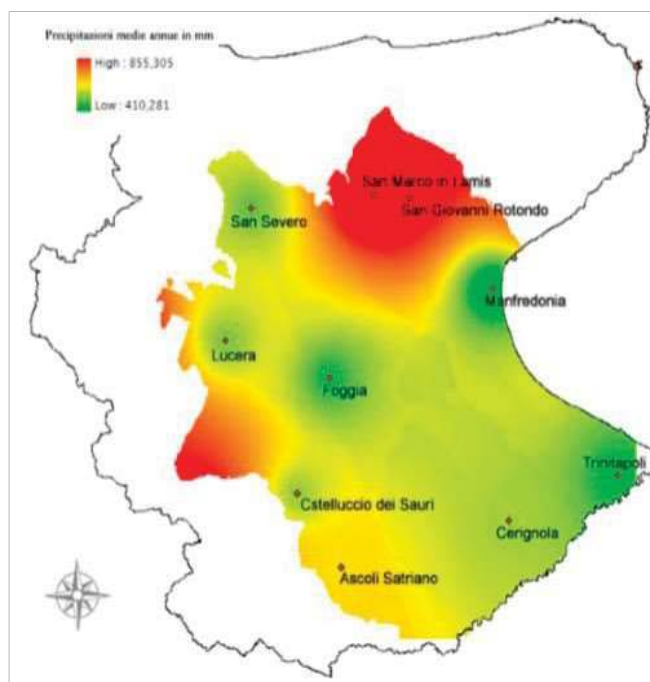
Precipitazioni medie annue in mm

High : 855,305

Low : 410,281

San Marco in Lamis

San Giovanni Rotondo

San Severo

Manfredonia

Lucera

Foggia

Trinitapoli

Cstelluccio dei Sauri

Cerignola

Ascoli Satriano